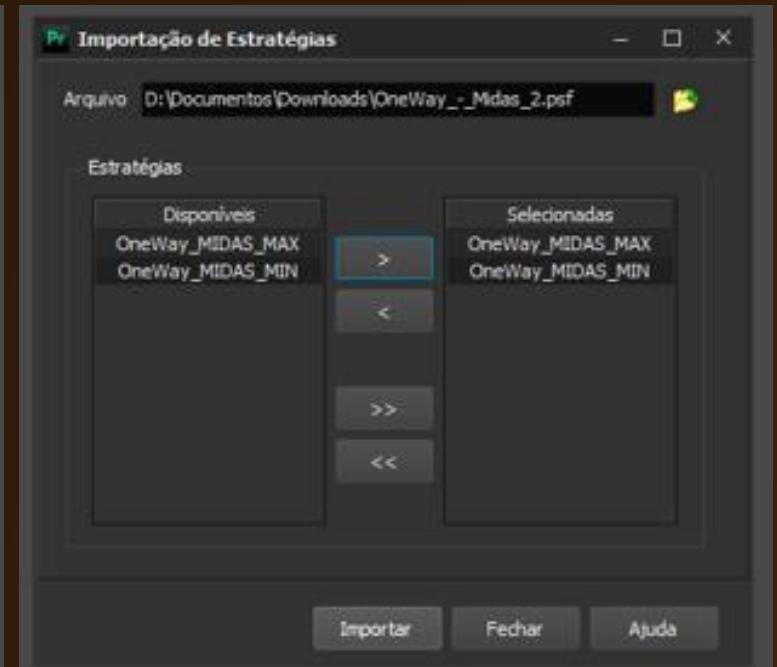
Pr Importação de Estratégias

Arquivo D:\Documentos\Downloads\OneWay_-_Midas_2.psf

Estratégias

| Disponíveis |
|---|
| OneWay_MIDAS_MAX |
| OneWay_MIDAS_MIN |

>
<
>>
<<

| Selecionadas |
|---|
| OneWay_MIDAS_MAX |
| OneWay_MIDAS_MIN |

Importar Fechar Ajuda